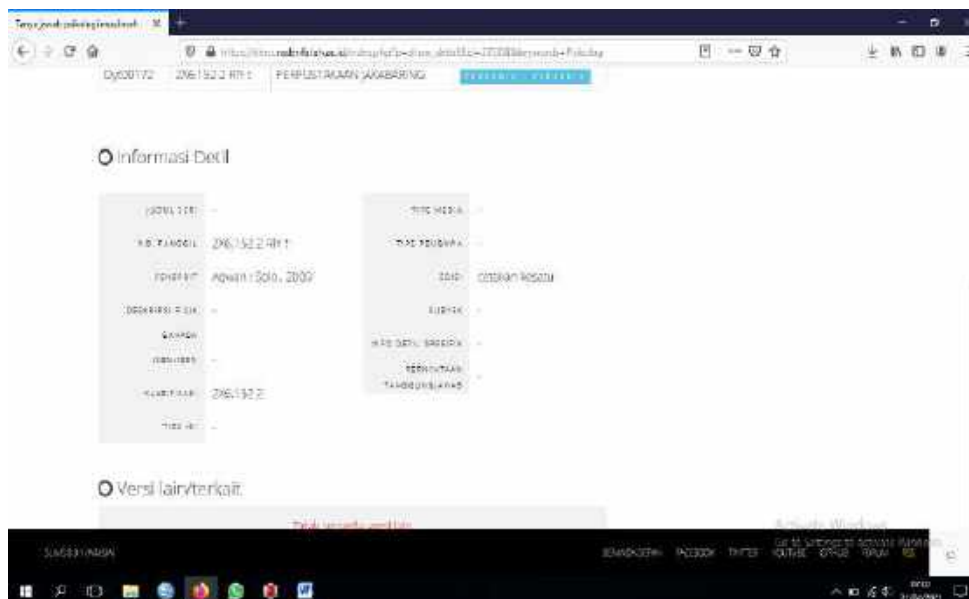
Tanya jawab psikologi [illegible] ×

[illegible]

DG00172 | 296.152.2 RH t | PERPUSTAKAAN JAKABARING | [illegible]

Informasi Detil

| JUDUL SERI | - |
|---|---|
| NO. PANGGIL | 296.152.2 RH t |
| PENERBIT | Aqwam : Solo., 2009 |
| DESKRIPSI FISIK | - |
| BAHASA | |
| ISBN/ISSN | - |
| KLASIFIKASI | 296.152.2 |
| TIPE ISI | - |

| TIPE MEDIA | - |
|---|---|
| TIPE PEMBAWA | - |
| EDISI | cetakan kesatu |
| SUBYEK | - |
| INFO DETIL SPESIFIK | - |
| PERNYATAAN TANGGUNGJAWAB | - |

Versi lain/terkait

Tidak tersedia versi lain

Activate Windows
Go to Settings to activate Windows.

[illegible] | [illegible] FACEBOOK TWITTER YOUTUBE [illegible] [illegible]